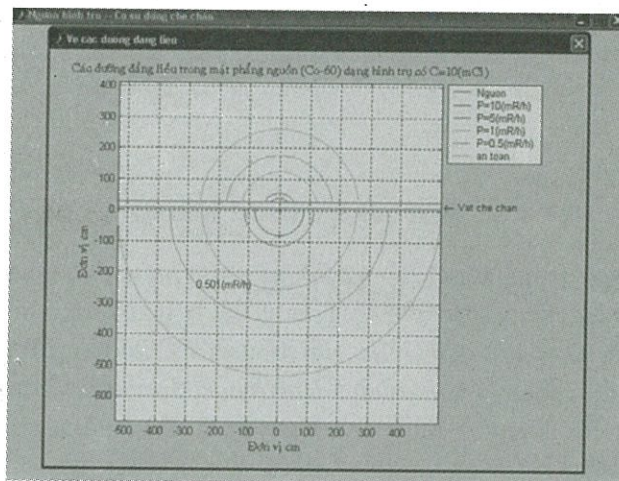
Nguon hinh tru - Co su dung che chan

Ve cac duong dang lieu

Các đường đẳng liều trong mặt phẳng nguồn (Co-60) dạng hình trụ có C=10(mCi)

Nguon
P=10(mR/h)
P=5(mR/h)
P=1(mR/h)
P=0.5(mR/h)
an toan

← Vat che chan

0.501(mR/h)

400
300
200
100
0
-100
-200
-300
-400
-500
-600

Đơn vị cm

-500 -400 -300 -200 -100 0 100 200 300 400

Đơn vị cm